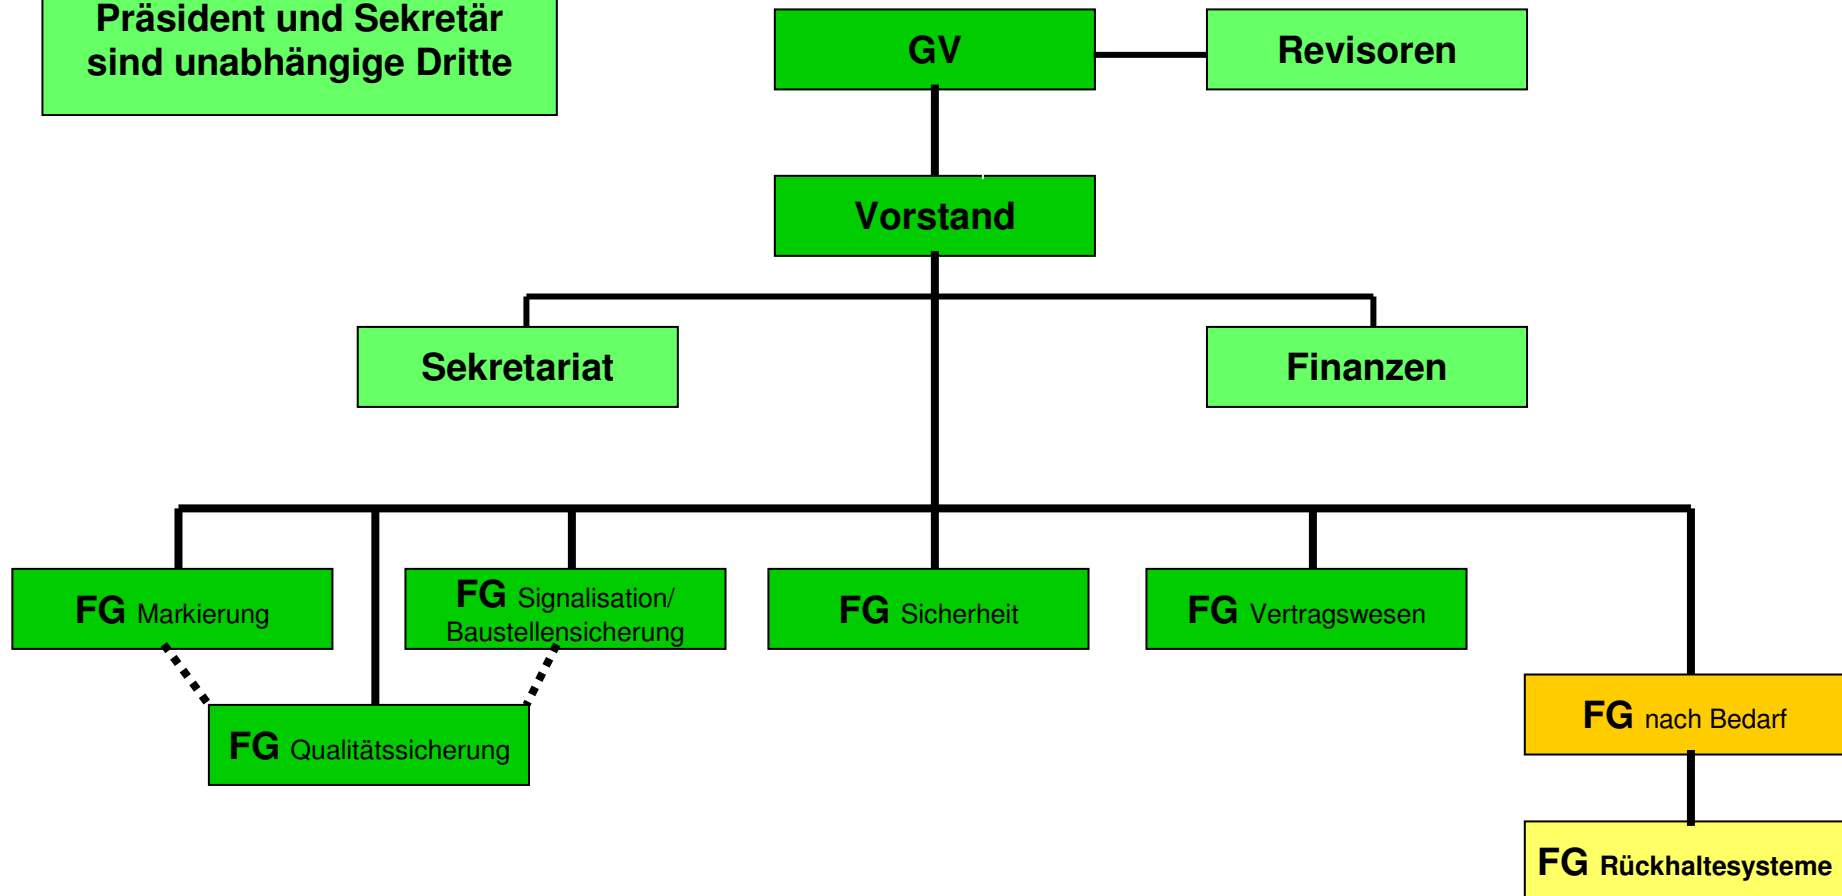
Präsident und Sekretär sind unabhängige Dritte

GV

Revisoren

Vorstand

Sekretariat

Finanzen

FG Markierung

FG Signalisation/ Baustellensicherung

FG Sicherheit

FG Vertragswesen

FG Qualitätssicherung

FG nach Bedarf

FG Rückhaltesysteme